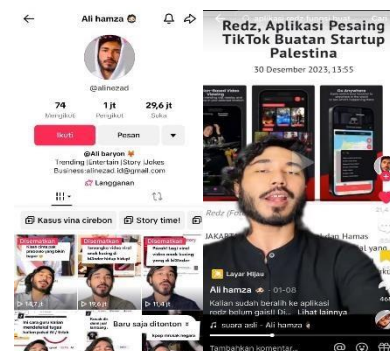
Ali hamza

@alinezad

74
Mengikuti

1 jt
Pengikut

29,6 jt
Suka

Ikuti

Pesan

@Ali baryon
Trending |Entertain |Story |Jokes
Business:alinezad.ld@gmail.com

Langganan

Kasus vina cirebon

Story time!

Disematkan

Disematkan

Disematkan

Baru saja ditonton

Redz, Aplikasi Pesaing TikTok Buatan Startup Palestina

30 Desember 2023, 13:55

Redz (Fo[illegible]

JAKART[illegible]

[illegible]dan Hamas

Layar Hijau

Ali hamza · 01-08

Kalian sudah beralih ke aplikasi redz belum gaisi? Di... Lihat lainnya

suara asli - Ali hamza

Tambahkan komentar...